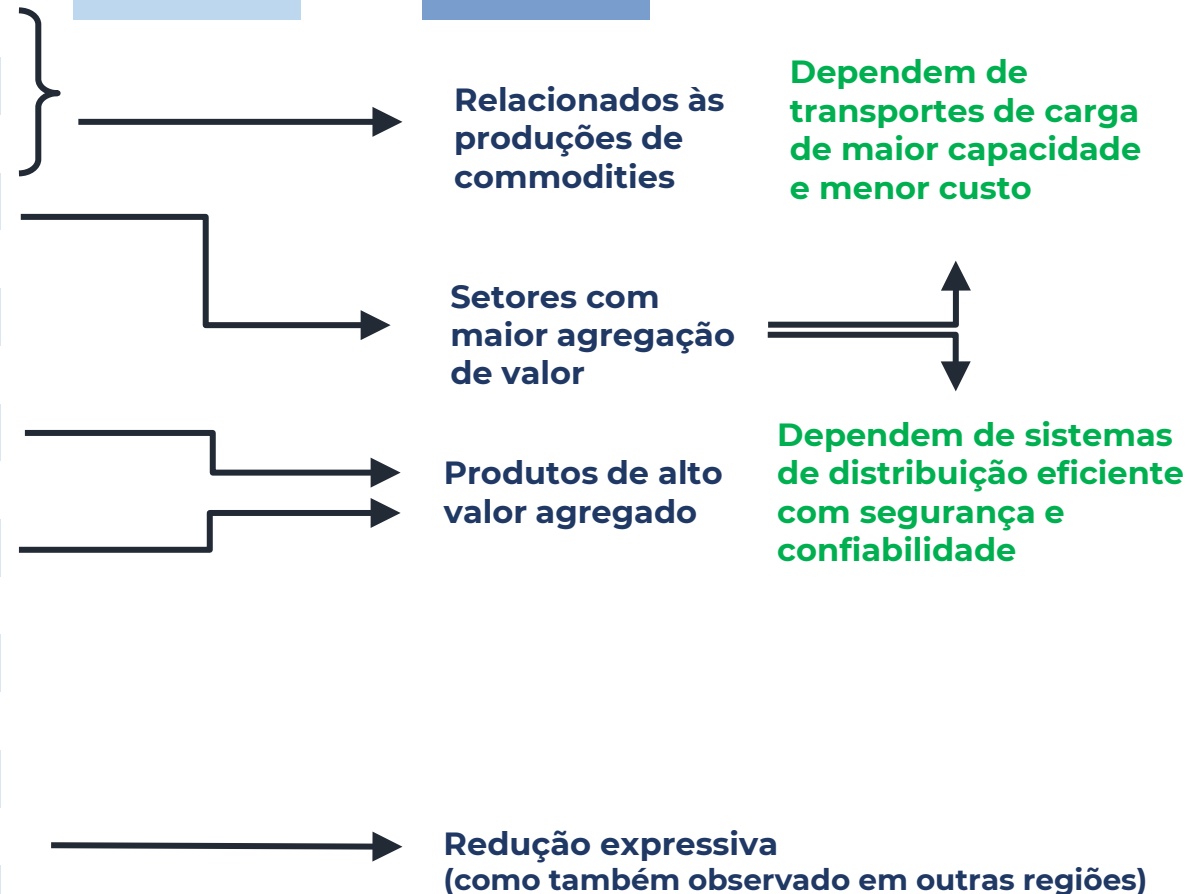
Relacionados às produções de commodities

Dependem de transportes de carga de maior capacidade e menor custo

Setores com maior agregação de valor

Produtos de alto valor agregado

Dependem de sistemas de distribuição eficiente com segurança e confiabilidade

Redução expressiva (como também observado em outras regiões)